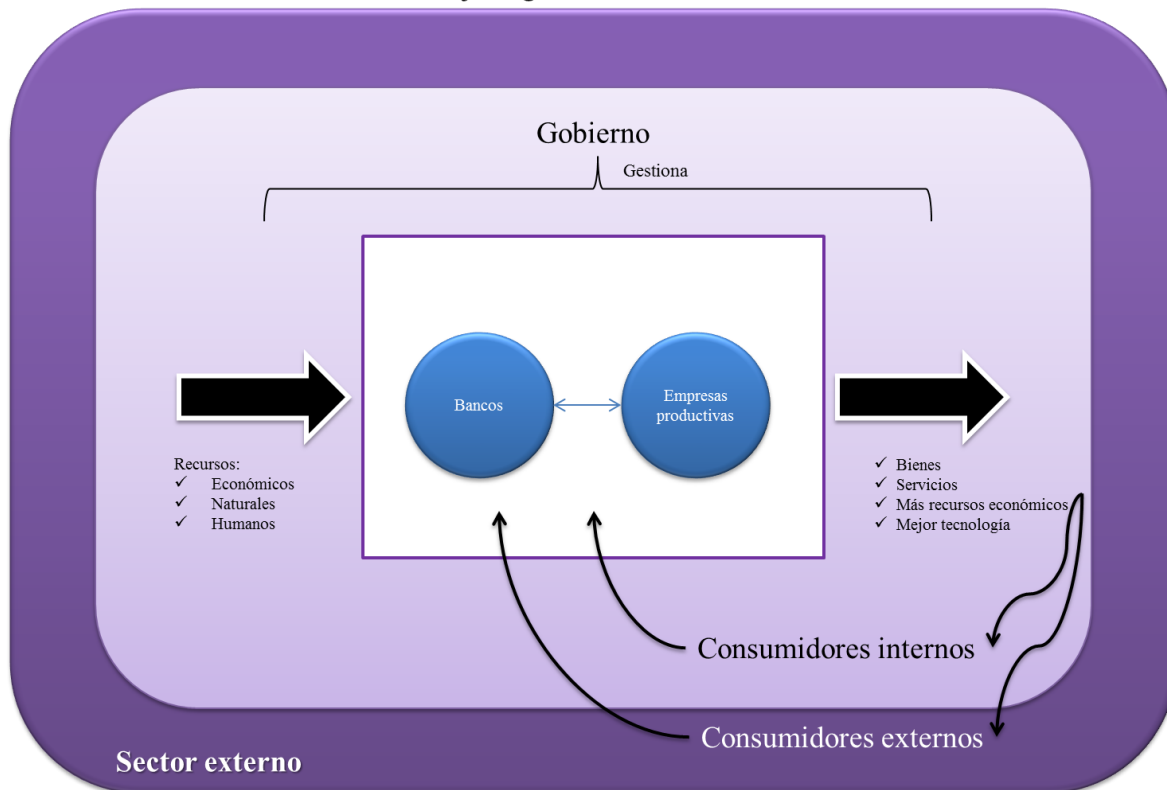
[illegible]

Gobierno

Gestiona

Bancos

Empresas productivas

Recursos:
✓ Económicos
✓ Naturales
✓ Humanos

✓ Bienes
✓ Servicios
✓ Más recursos económicos
✓ Mejor tecnología

Consumidores internos

Consumidores externos

Sector externo